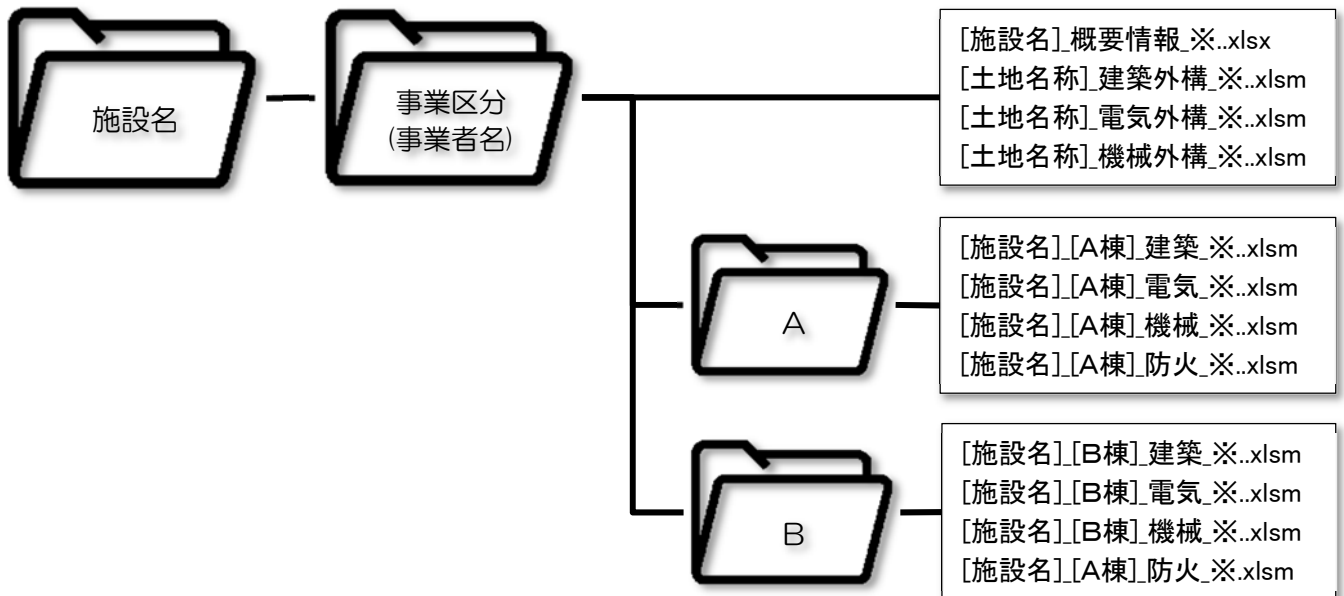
施設名

事業区分
(事業者名)

[施設名]_概要情報_※..xlsx
[土地名称]_建築外構_※..xlsm
[土地名称]_電気外構_※..xlsm
[土地名称]_機械外構_※..xlsm

A

[施設名]_[A棟]_建築_※..xlsm
[施設名]_[A棟]_電気_※..xlsm
[施設名]_[A棟]_機械_※..xlsm
[施設名]_[A棟]_防火_※..xlsm

B

[施設名]_[B棟]_建築_※..xlsm
[施設名]_[B棟]_電気_※..xlsm
[施設名]_[B棟]_機械_※..xlsm
[施設名]_[A棟]_防火_※.xlsm